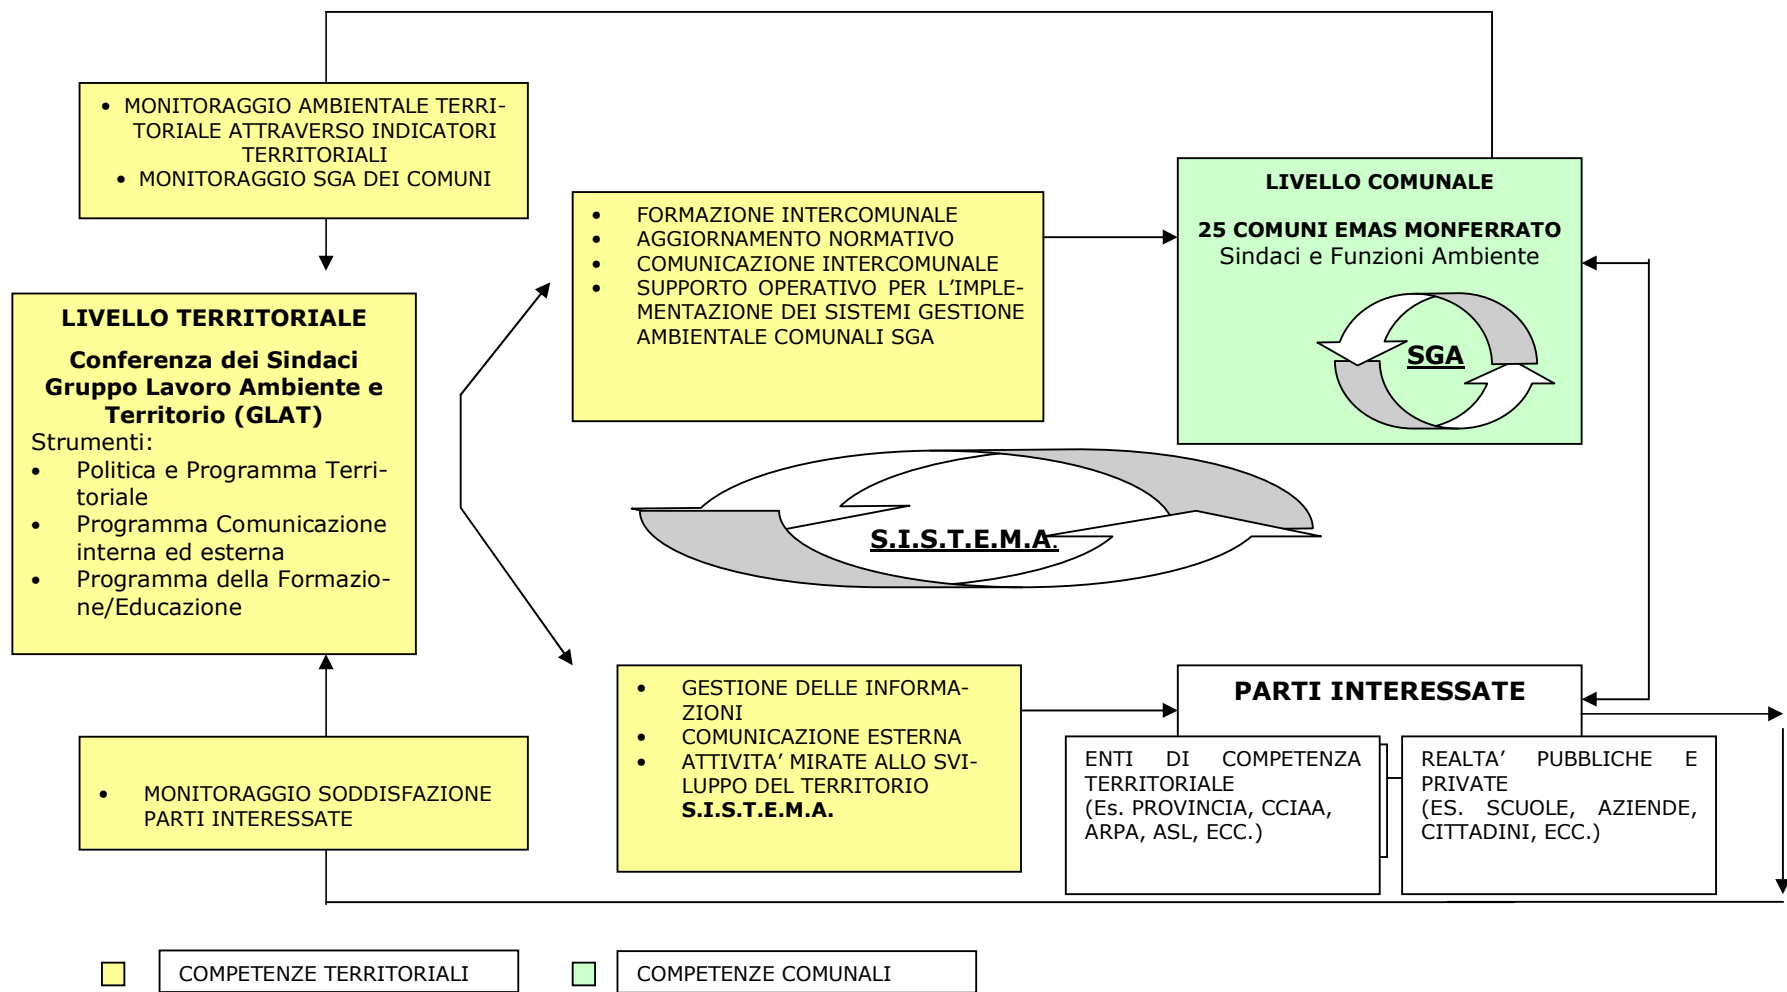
• MONITORAGGIO AMBIENTALE TERRITORIALE ATTRAVERSO INDICATORI TERRITORIALI
• MONITORAGGIO SGA DEI COMUNI

• FORMAZIONE INTERCOMUNALE
• AGGIORNAMENTO NORMATIVO
• COMUNICAZIONE INTERCOMUNALE
• SUPPORTO OPERATIVO PER L'IMPLEMENTAZIONE DEI SISTEMI GESTIONE AMBIENTALE COMUNALI SGA

LIVELLO COMUNALE

25 COMUNI EMAS MONFERRATO
Sindaci e Funzioni Ambiente

SGA

LIVELLO TERRITORIALE

Conferenza dei Sindaci
Gruppo Lavoro Ambiente e Territorio (GLAT)
Strumenti:
• Politica e Programma Territoriale
• Programma Comunicazione interna ed esterna
• Programma della Formazione/Educazione

S.I.S.T.E.M.A.

• GESTIONE DELLE INFORMAZIONI
• COMUNICAZIONE ESTERNA
• ATTIVITA' MIRATE ALLO SVILUPPO DEL TERRITORIO **S.I.S.T.E.M.A.**

PARTI INTERESSATE

ENTI DI COMPETENZA TERRITORIALE
(Es. PROVINCIA, CCIAA, ARPA, ASL, ECC.)

REALTA' PUBBLICHE E PRIVATE
(ES. SCUOLE, AZIENDE, CITTADINI, ECC.)

• MONITORAGGIO SODDISFAZIONE PARTI INTERESSATE

COMPETENZE TERRITORIALI

COMPETENZE COMUNALI